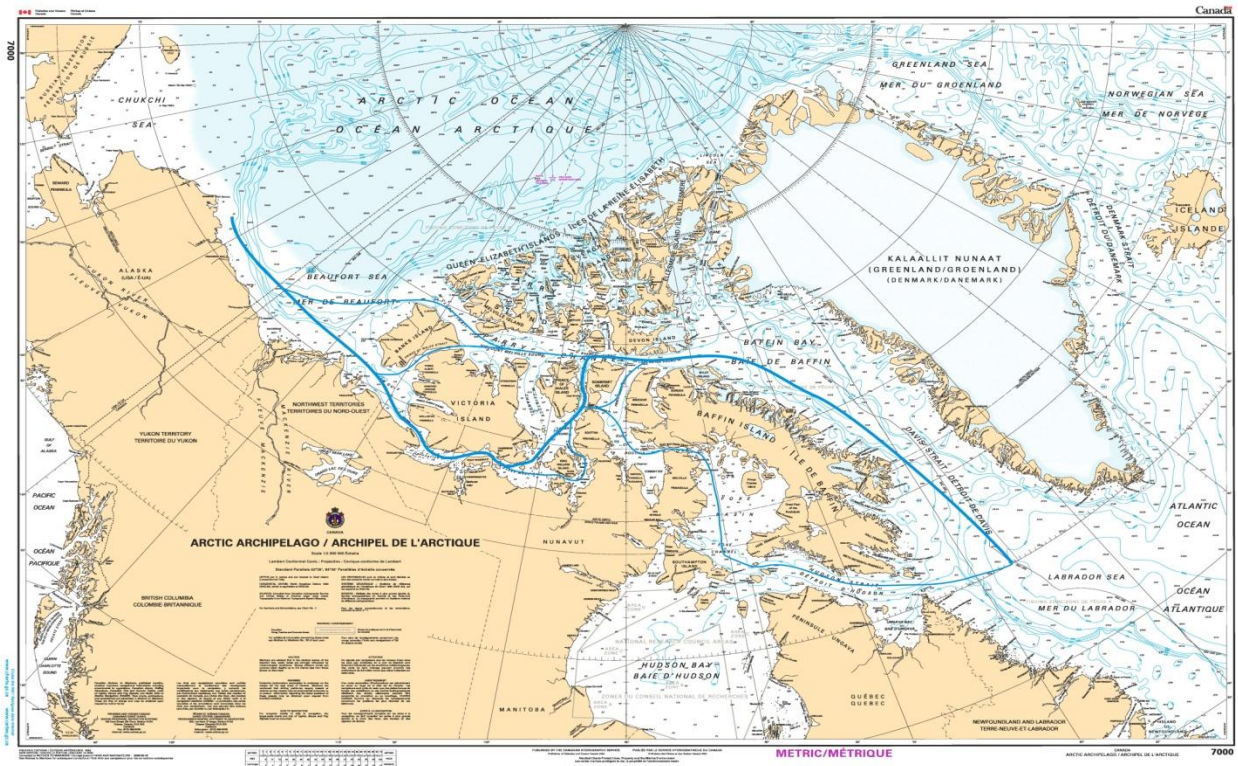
Canada

7000

CHUKCHI SEA

ARCTIC OCEAN

OCÉAN ARCTIQUE

GREENLAND SEA
MER DU GROENLAND

NORWEGIAN SEA
MER DE NORVÈGE

ICELAND
ISLANDE

DENMARK STRAIT
DÉTROIT DU DANEMARK

KALAALLIT NUNAAT
(GREENLAND/GROENLAND)
(DENMARK/DANEMARK)

QUEEN ELIZABETH ISLANDS / ÎLES DE LA REINE-ÉLIZABETH

BEAUFORT SEA

MER DE BEAUFORT

ALASKA
(USA / É-U)

YUKON

BANKS ISLAND

DEVON ISLAND

BAFFIN BAY

BAIE DE BAFFIN

VICTORIA ISLAND

NORTHWEST TERRITORIES
TERRITOIRES DU NORD-OUEST

YUKON TERRITORY
TERRITOIRE DU YUKON

BAFFIN ISLAND / ÎLE DE BAFFIN

DAVIS STRAIT / DÉTROIT DE DAVIS

ATLANTIC OCEAN

PACIFIC OCEAN

OCÉAN PACIFIQUE

ARCTIC ARCHIPELAGO / ARCHIPEL DE L'ARCTIQUE

NUNAVUT

BRITISH COLUMBIA
COLOMBIE-BRITANNIQUE

SOUTHAMPTON ISLAND

LABRADOR SEA

MER DU LABRADOR

OCÉAN ATLANTIQUE

HUDSON BAY
BAIE D'HUDSON

PÉNINSULE UNGAVA

MANITOBA

QUÉBEC
QUEBEC

NEWFOUNDLAND AND LABRADOR
TERRE-NEUVE-ET-LABRADOR

METRIC/MÉTRIQUE

ARCTIC ARCHIPELAGO / ARCHIPEL DE L'ARCTIQUE

7000